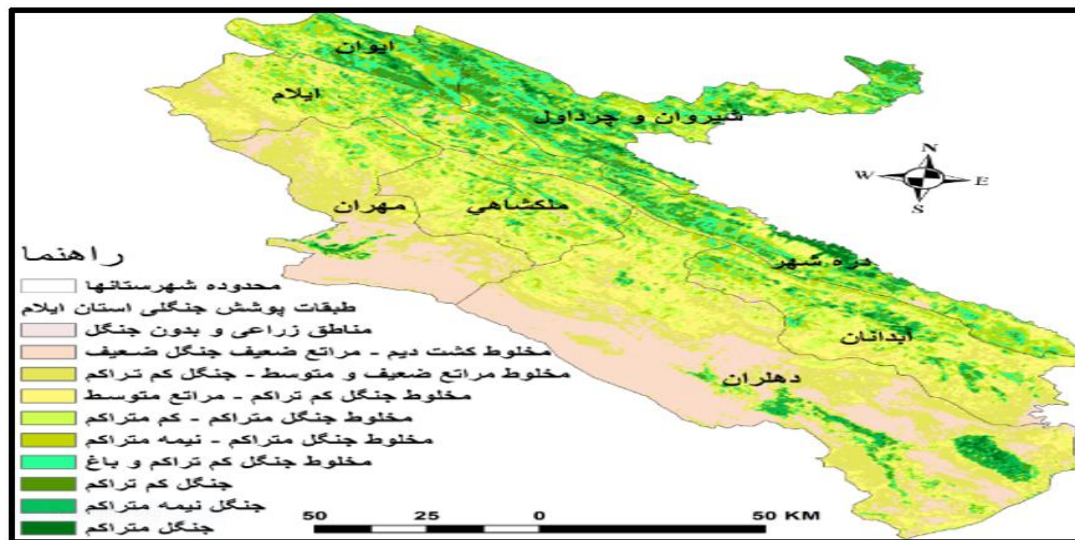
ایوان
ایلام
شیروان و چرداول
N
W
E
S
مهران
ملکشاهی
دره شهر
آبدانان
دهلران

راهنما
محدوده شهرستانها
طبقات پوشش جنگلی استان ایلام
مناطق زراعی و بدون جنگل
مخلوط کشت دیم - مراتع ضعیف جنگل ضعیف
مخلوط مراتع ضعیف و متوسط - جنگل کم تراکم
مخلوط جنگل کم تراکم - مراتع متوسط
مخلوط جنگل متراکم - کم متراکم
مخلوط جنگل متراکم - نیمه متراکم
مخلوط جنگل کم تراکم و باغ
جنگل کم تراکم
جنگل نیمه متراکم
جنگل متراکم

50 25 0 50 KM